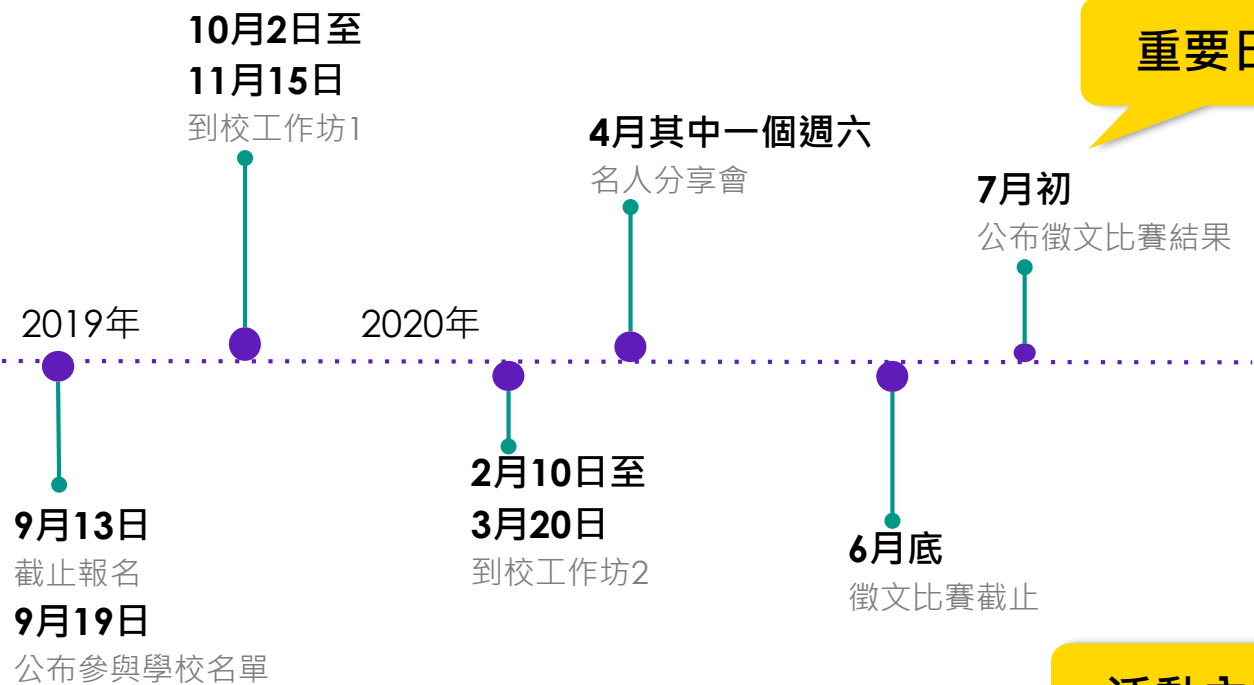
重要日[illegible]

10月2日至
11月15日
到校工作坊1

4月其中一個週六
名人分享會

7月初
公布徵文比賽結果

2019年

2020年

9月13日
截止報名
9月19日
公布參與學校名單

2月10日至
3月20日
到校工作坊2

6月底
徵文比賽截止

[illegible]